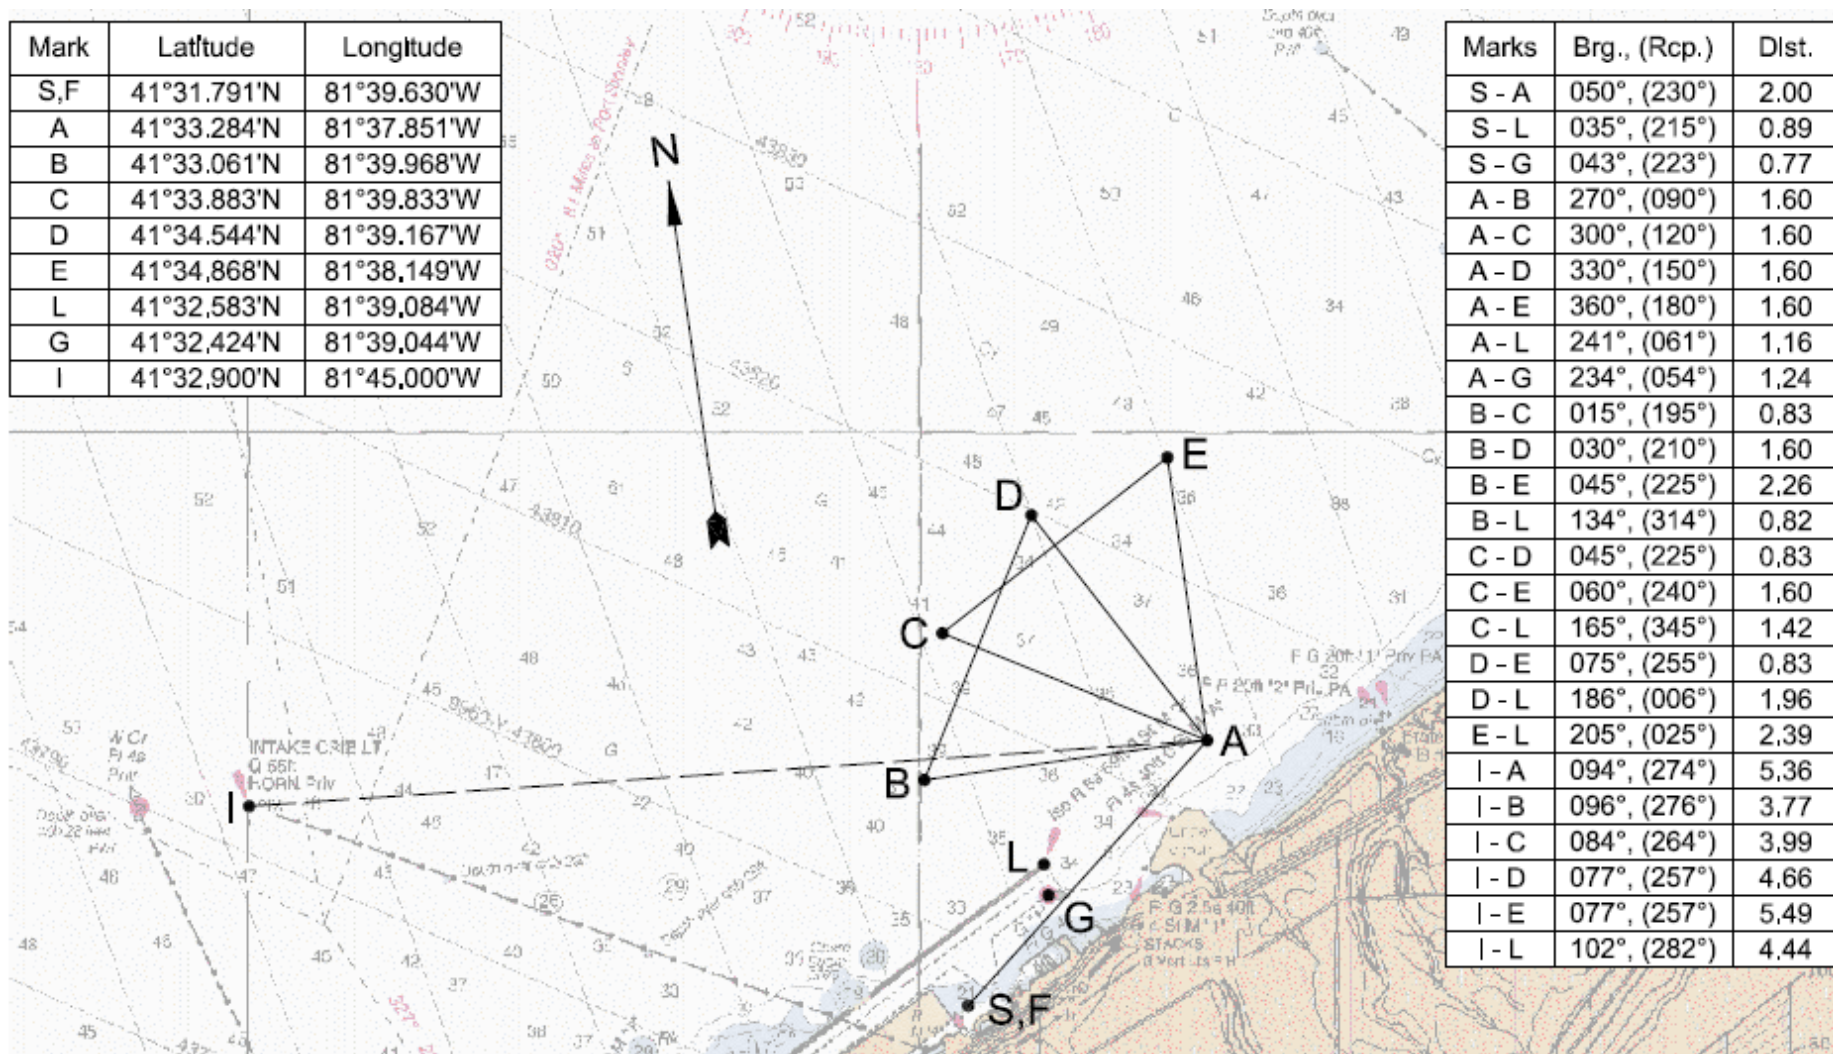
| Mark | Latitude | Longitude |
|---|---|---|
| S,F | 41°31.791'N | 81°39.630'W |
| A | 41°33.284'N | 81°37.851'W |
| B | 41°33.061'N | 81°39.968'W |
| C | 41°33.883'N | 81°39.833'W |
| D | 41°34.544'N | 81°39.167'W |
| E | 41°34,868'N | 81°38,149'W |
| L | 41°32,583'N | 81°39,084'W |
| G | 41°32,424'N | 81°39,044'W |
| I | 41°32,900'N | 81°45,000'W |

| Marks | Brg., (Rcp.) | Dist. |
|---|---|---|
| S - A | 050°, (230°) | 2.00 |
| S - L | 035°, (215°) | 0.89 |
| S - G | 043°, (223°) | 0.77 |
| A - B | 270°, (090°) | 1.60 |
| A - C | 300°, (120°) | 1.60 |
| A - D | 330°, (150°) | 1,60 |
| A - E | 360°, (180°) | 1,60 |
| A - L | 241°, (061°) | 1,16 |
| A - G | 234°, (054°) | 1,24 |
| B - C | 015°, (195°) | 0,83 |
| B - D | 030°, (210°) | 1,60 |
| B - E | 045°, (225°) | 2,26 |
| B - L | 134°, (314°) | 0,82 |
| C - D | 045°, (225°) | 0,83 |
| C - E | 060°, (240°) | 1,60 |
| C - L | 165°, (345°) | 1,42 |
| D - E | 075°, (255°) | 0,83 |
| D - L | 186°, (006°) | 1,96 |
| E - L | 205°, (025°) | 2,39 |
| I - A | 094°, (274°) | 5,36 |
| I - B | 096°, (276°) | 3,77 |
| I - C | 084°, (264°) | 3,99 |
| I - D | 077°, (257°) | 4,66 |
| I - E | 077°, (257°) | 5,49 |
| I - L | 102°, (282°) | 4,44 |

N

E D C A B L G S,F I

INTAKE CRIB LT. Q 65ft HORN Priv

F G 20ft "1" Priv PA
F R 20ft "2" Priv PA
F G 2.5s 40ft
STACKS